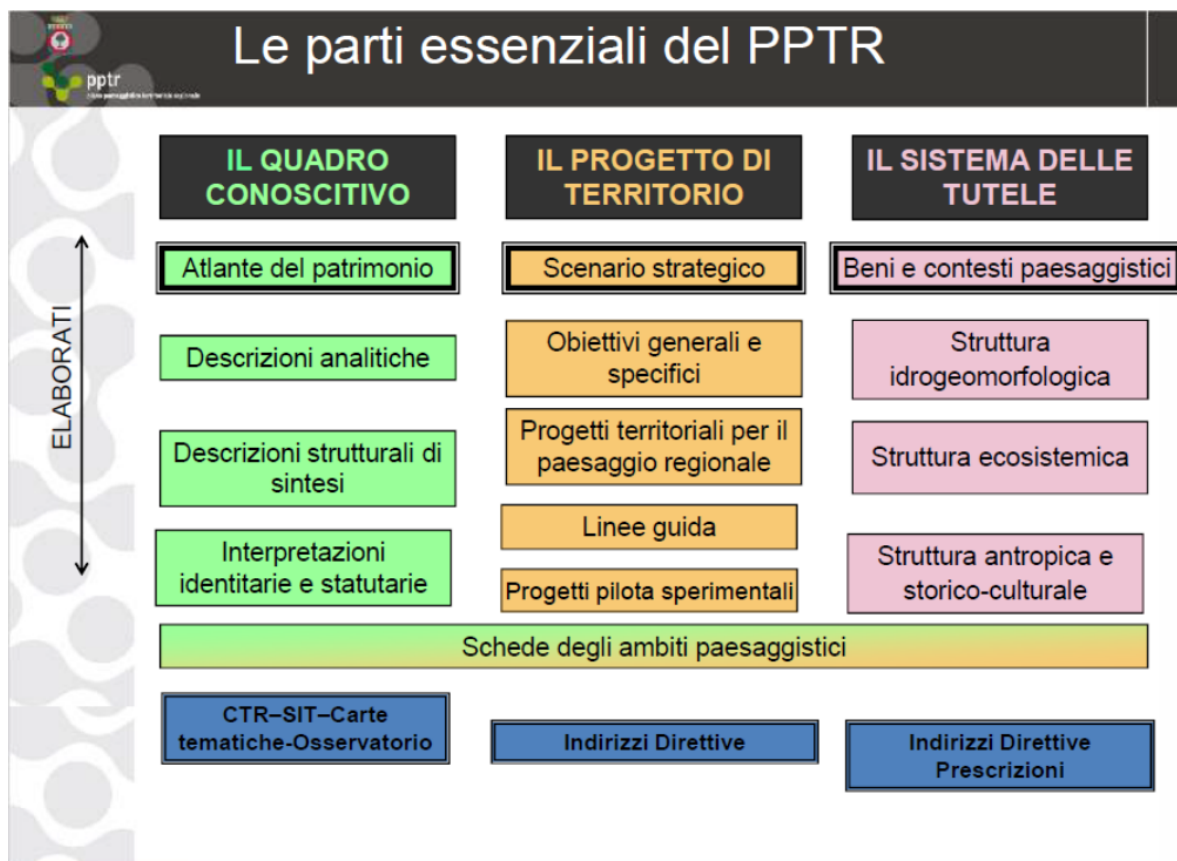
pptr
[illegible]

Le parti essenziali del PPTR

IL QUADRO CONOSCITIVO

IL PROGETTO DI TERRITORIO

IL SISTEMA DELLE TUTELE

ELABORATI

Atlante del patrimonio

Scenario strategico

Beni e contesti paesaggistici

Descrizioni analitiche

Obiettivi generali e specifici

Struttura idrogeomorfologica

Descrizioni strutturali di sintesi

Progetti territoriali per il paesaggio regionale

Struttura ecosistemica

Linee guida

Interpretazioni identitarie e statutarie

Progetti pilota sperimentali

Struttura antropica e storico-culturale

Schede degli ambiti paesaggistici

CTR–SIT–Carte tematiche-Osservatorio

Indirizzi Direttive

Indirizzi Direttive Prescrizioni